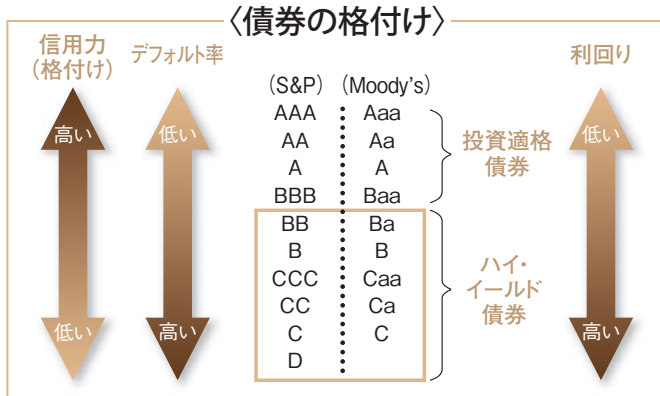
〈債券の格付け〉

信用力（格付け）

高い

低い

デフォルト率

低い

高い

| (S&P) | (Moody's) |
|---|---|
| AAA | Aaa |
| AA | Aa |
| A | A |
| BBB | Baa |
| BB | Ba |
| B | B |
| CCC | Caa |
| CC | Ca |
| C | C |
| D | |

投資適格債券

ハイ・イールド債券

利回り

低い

高い